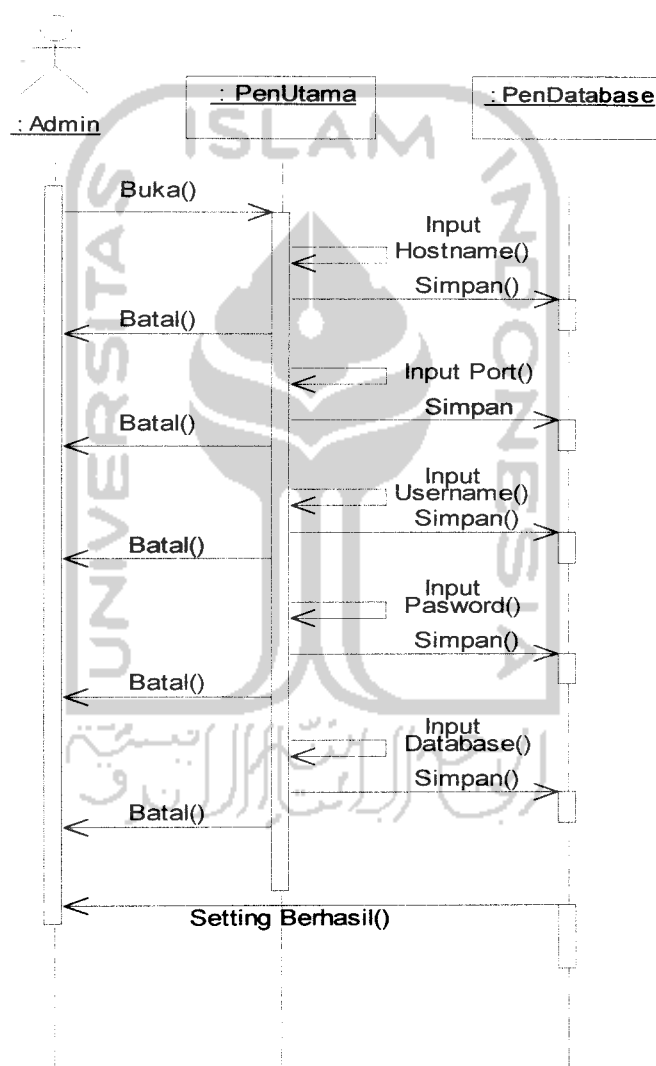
: Admin

: PenUtama

: PenDatabase

Buka()

Input Hostname()

Simpan()

Batal()

Input Port()

Simpan

Batal()

Input Username()

Simpan()

Batal()

Input Pasword()

Simpan()

Batal()

Input Database()

Simpan()

Batal()

Setting Berhasil()

ISLAM

UNIVERSITAS

INDONESIA